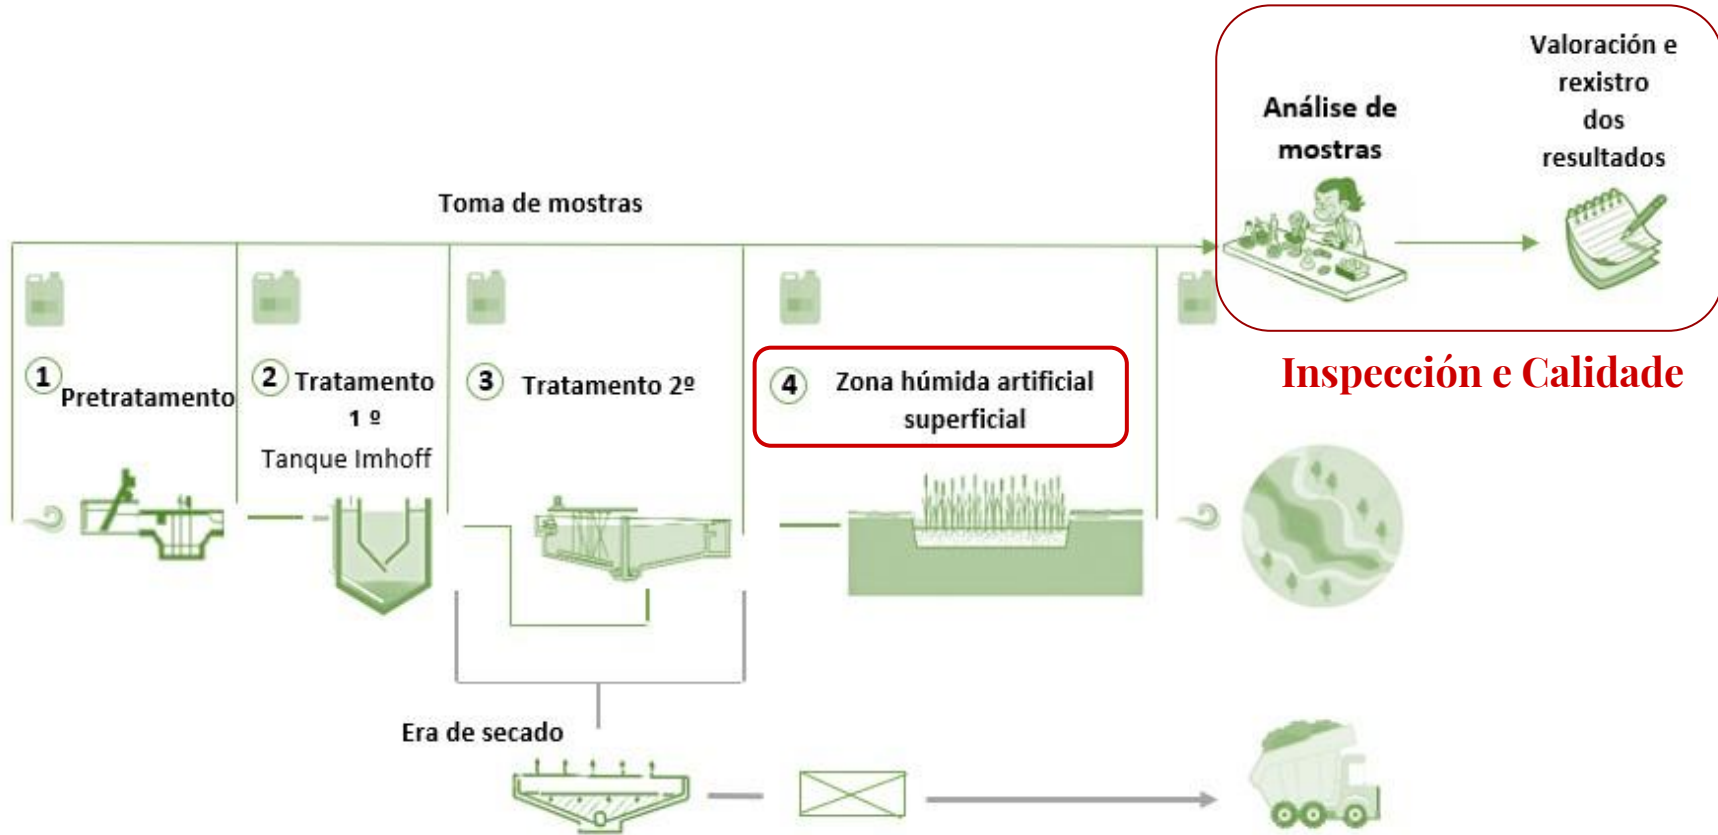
Análise de mostras

Valoración e rexistro dos resultados

Toma de mostras

1 Pretratamento

2 Tratamento 1 º
Tanque Imhoff

3 Tratamento 2º

4 Zona húmida artificial superficial

Inspección e Calidade

Era de secado